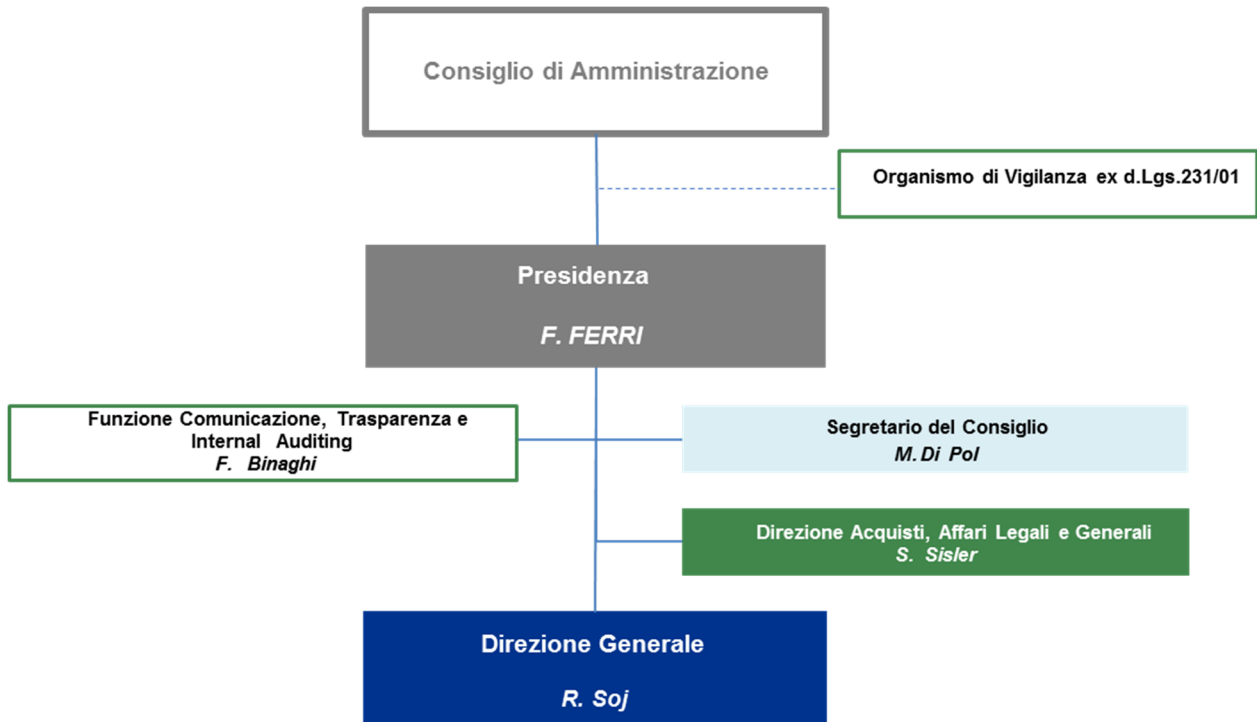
Consiglio di Amministrazione

Organismo di Vigilanza ex d.Lgs.231/01

Presidenza

F. FERRI

Funzione Comunicazione, Trasparenza e Internal Auditing
F. Binaghi

Segretario del Consiglio
M. Di Pol

Direzione Acquisti, Affari Legali e Generali
S. Sisler

Direzione Generale

R. Soj